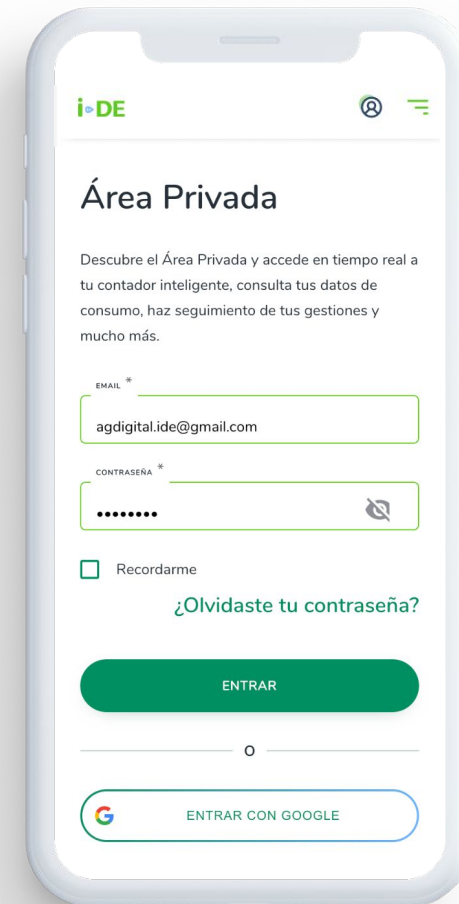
i-DE

Área Privada

Descubre el Área Privada y accede en tiempo real a tu contador inteligente, consulta tus datos de consumo, haz seguimiento de tus gestiones y mucho más.

EMAIL *
agdigital.ide@gmail.com

CONTRASEÑA *
••••••••

Recordarme

¿Olvidaste tu contraseña?

ENTRAR

O

ENTRAR CON GOOGLE